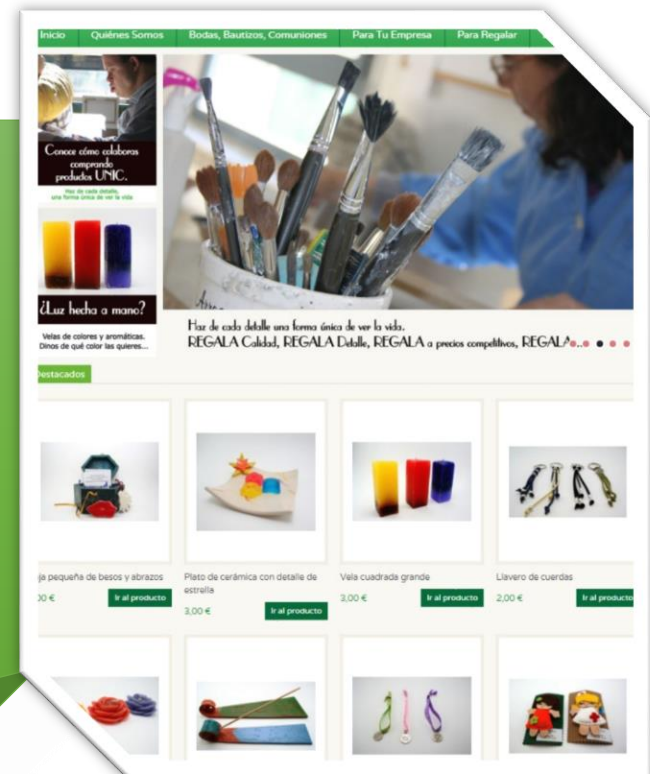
Inicio Quiénes Somos Bodas, Bautizos, Comuniones Para Tu Empresa Para Regalar

Conoce cómo colabora comprando productos UNIC.

Haz de cada detalle, una forma única de ver la vida

¿Luz hecha a mano?

Velas de colores y aromáticas. Dinos de qué color las quieres...

Haz de cada detalle una forma única de ver la vida.
REGALA Calidad, REGALA Detalle, REGALA a precios competitivos, REGALA

Destacados

ja pequeña de besos y abrazos
00 €
Ir al producto

Plato de cerámica con detalle de estrella
3,00 €
Ir al producto

Vela cuadrada grande
3,00 €
Ir al producto

Llavero de cuerdas
2,00 €
Ir al producto